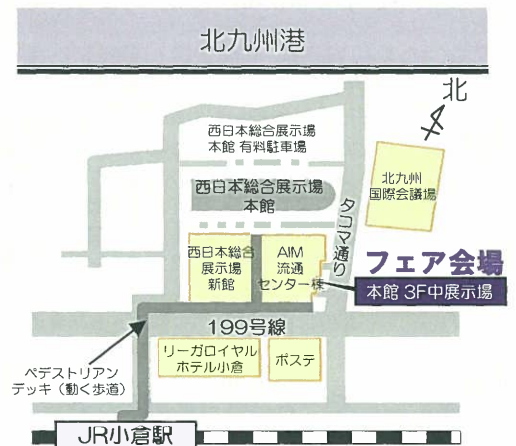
北九州港

北

西日本総合展示場
本館 有料駐車場

北九州
国際会議場

西日本総合展示場
本館

タコマ通り

西日本総合
展示場
新館

AIM
流通
センター棟

フェア会場

本館 3F中展示場

199号線

ペデストリアン
デッキ（動く歩道）

リーガロイヤル
ホテル小倉

ポステ

JR小倉駅